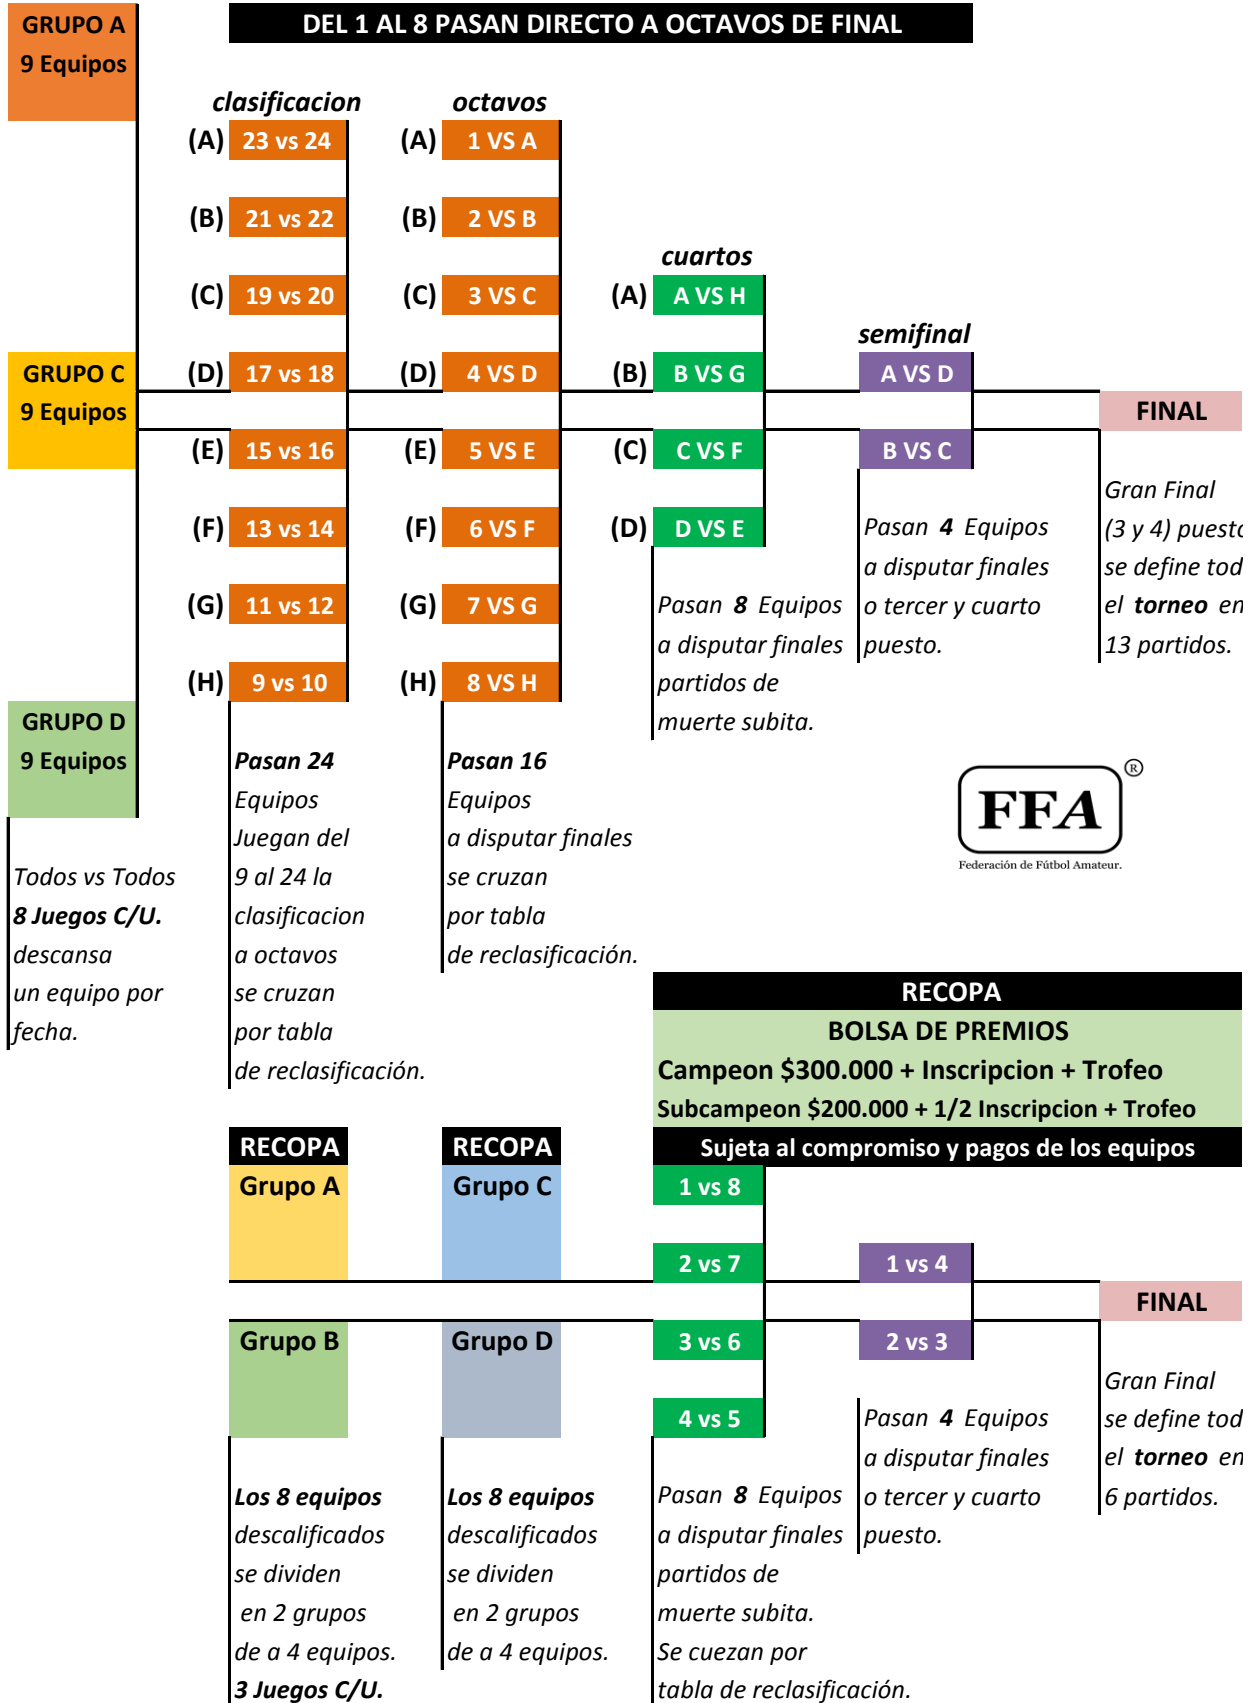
GRUPO A
9 Equipos

DEL 1 AL 8 PASAN DIRECTO A OCTAVOS DE FINAL

clasificacion
(A) 23 vs 24
(B) 21 vs 22
(C) 19 vs 20
(D) 17 vs 18
(E) 15 vs 16
(F) 13 vs 14
(G) 11 vs 12
(H) 9 vs 10

octavos
(A) 1 VS A
(B) 2 VS B
(C) 3 VS C
(D) 4 VS D
(E) 5 VS E
(F) 6 VS F
(G) 7 VS G
(H) 8 VS H

cuartos
(A) A VS H
(B) B VS G
(C) C VS F
(D) D VS E

semifinal
A VS D
B VS C

FINAL

GRUPO C
9 Equipos

GRUPO D
9 Equipos

Todos vs Todos
8 Juegos C/U.
descansa
un equipo por
fecha.

Pasan 24
Equipos
Juegan del
9 al 24 la
clasificacion
a octavos
se cruzan
por tabla
de reclasificación.

Pasan 16
Equipos
a disputar finales
se cruzan
por tabla
de reclasificación.

Pasan 8 Equipos
a disputar finales
partidos de
muerte subita.

Pasan 4 Equipos
a disputar finales
o tercer y cuarto
puesto.

Gran Final
(3 y 4) puest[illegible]
se define tod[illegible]
el torneo en
13 partidos.

FFA®
Federación de Fútbol Amateur.

RECOPA
BOLSA DE PREMIOS
Campeon $300.000 + Inscripcion + Trofeo
Subcampeon $200.000 + 1/2 Inscripcion + Trofeo
Sujeta al compromiso y pagos de los equipos

RECOPA
Grupo A

RECOPA
Grupo C

Grupo B

Grupo D

1 vs 8
2 vs 7
3 vs 6
4 vs 5

1 vs 4
2 vs 3

FINAL

Los 8 equipos
descalificados
se dividen
en 2 grupos
de a 4 equipos.
3 Juegos C/U.

Los 8 equipos
descalificados
se dividen
en 2 grupos
de a 4 equipos.

Pasan 8 Equipos
a disputar finales
partidos de
muerte subita.
Se cuezan por
tabla de reclasificación.

Pasan 4 Equipos
a disputar finales
o tercer y cuarto
puesto.

Gran Final
se define tod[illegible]
el torneo en
6 partidos.